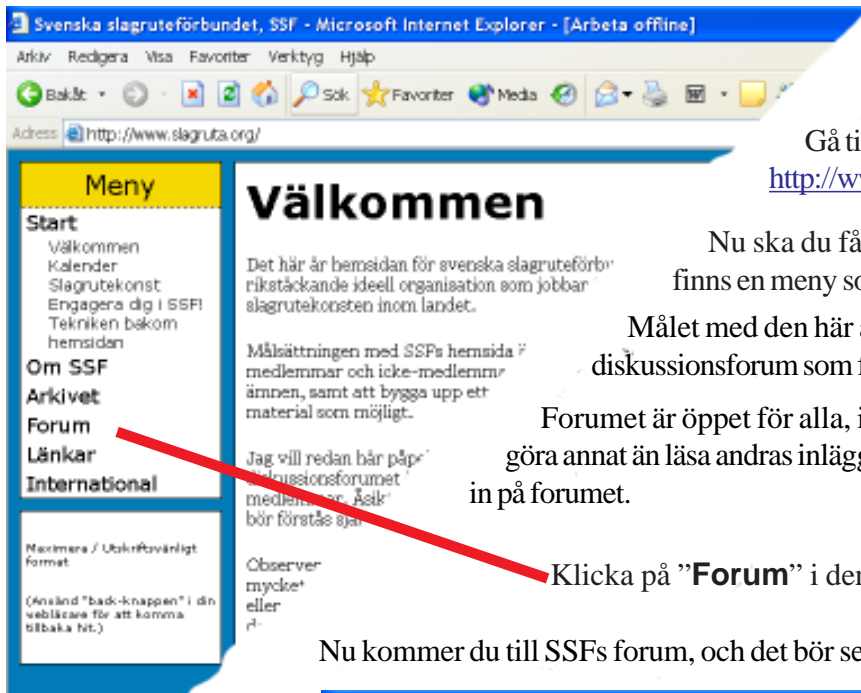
Svenska slagruteförbundet, SSF - Microsoft Internet Explorer - [Arbeta offline]

Arkiv Redigera Visa Favoriter Verktyg Hjälp

Bakåt Sök Favoriter Media

Adress http://www.slagruta.org/

Meny

Start
Välkommen
Kalender
Slagrutekonst
Engagera dig i SSF!
Tekniken bakom hemsidan
Om SSF
Arkivet
Forum
Länkar
International

Maximera / Utskriftsvänligt format

(Använd "back-knappen" i din webläsare för att komma tillbaka hit.)

Välkommen

Det här är hemsidan för svenska slagruteförbu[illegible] rikstäckande ideell organisation som jobbar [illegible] slagrutekonsten inom landet.

Målsättningen med SSFs hemsida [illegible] medlemmar och icke-medlemma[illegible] ämnen, samt att bygga upp ett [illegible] material som möjligt.

Jag vill redan här påpe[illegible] diskussionsforumet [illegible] medlemmar. Åsik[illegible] bör förstås sja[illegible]

Observer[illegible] mycke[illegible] eller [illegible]

Gå ti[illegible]
http://w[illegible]

Nu ska du få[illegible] finns en meny so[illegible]

Målet med den här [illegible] diskussionsforum som f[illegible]

Forumet är öppet för alla, i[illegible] göra annat än läsa andras inlägg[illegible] in på forumet.

Klicka på "Forum" i den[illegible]

Nu kommer du till SSFs forum, och det bör se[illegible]